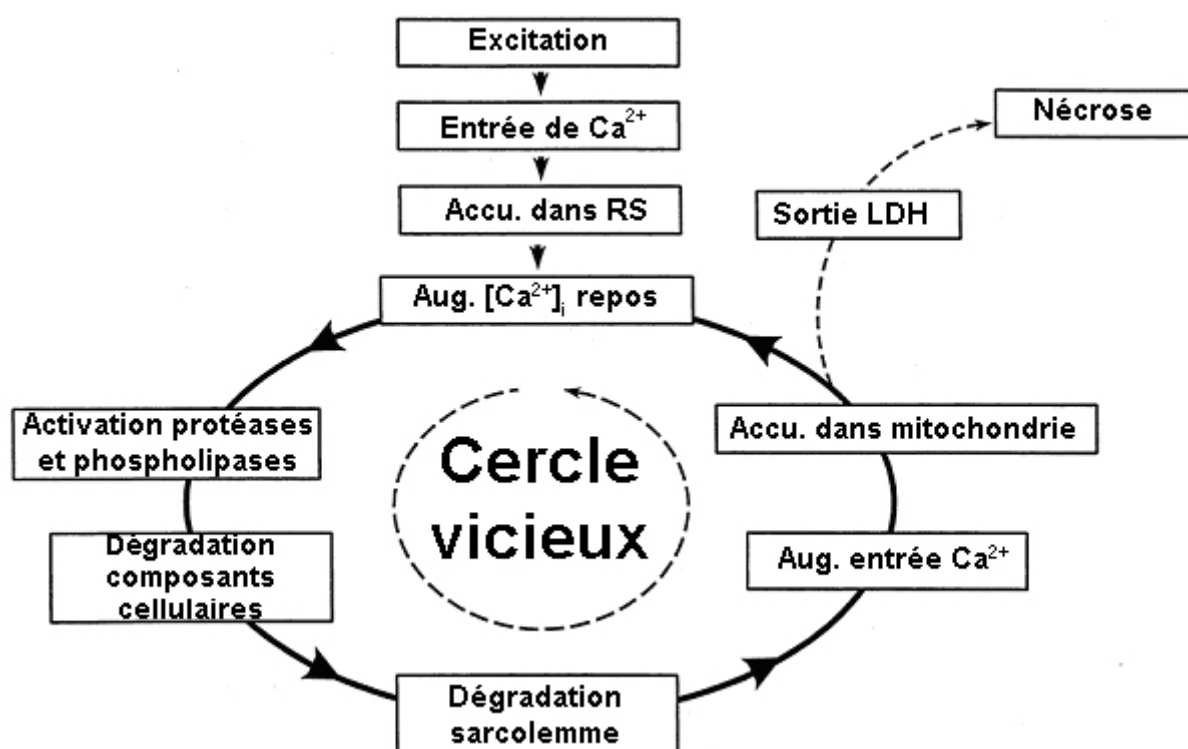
Excitation

Entrée de $Ca^{2+}$

Accu. dans RS

Aug. $[Ca^{2+}]_i$ repos

Nécrose

Sortie LDH

Activation protéases et phospholipases

Cercle vicieux

Accu. dans mitochondrie

Dégradation composants cellulaires

Aug. entrée $Ca^{2+}$

Dégradation sarcolemme